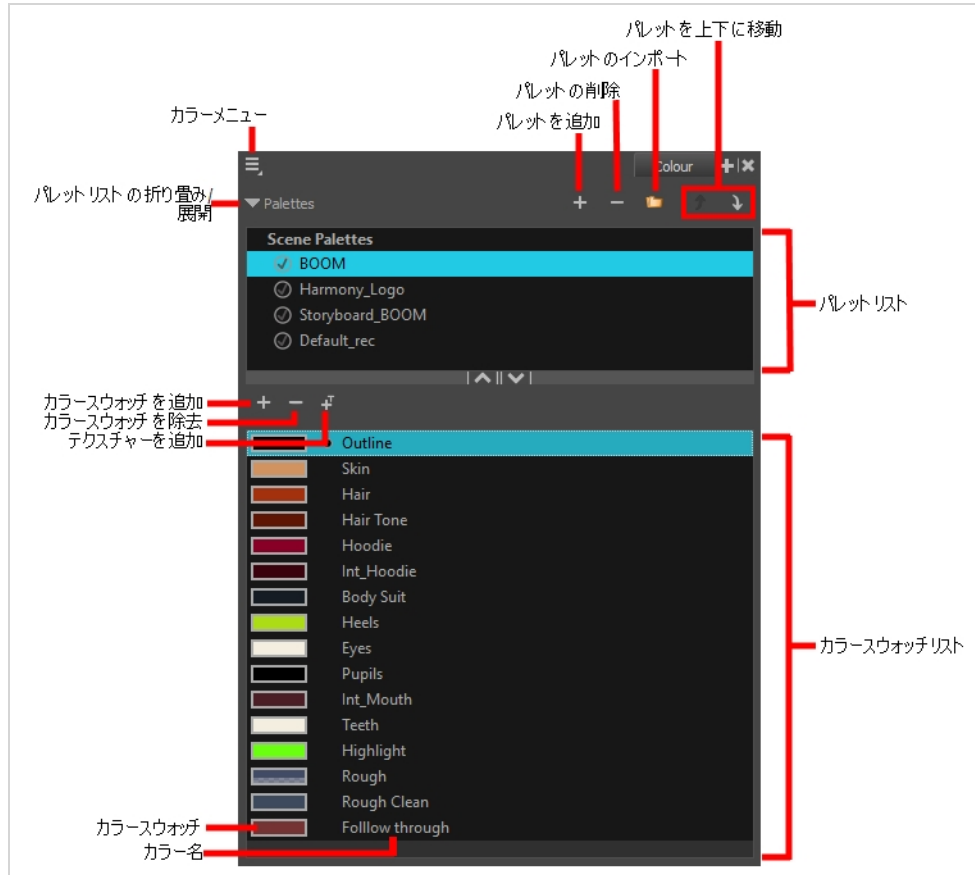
パレットを上下に移動
パレットのインポート
パレットの削除
パレットを追加
カラーメニュー
Colour
パレットリストの折り畳み/展開
Palettes
Scene Palettes
BOOM
Harmony_Logo
Storyboard_BOOM
Default_rec
パレットリスト
カラースウォッチを追加
カラースウォッチを除去
テクスチャーを追加
Outline
Skin
Hair
Hair Tone
Hoodie
Int_Hoodie
Body Suit
Heels
Eyes
Pupils
Int_Mouth
Teeth
Highlight
Rough
Rough Clean
Folllow through
カラースウォッチリスト
カラースウォッチ
カラー名